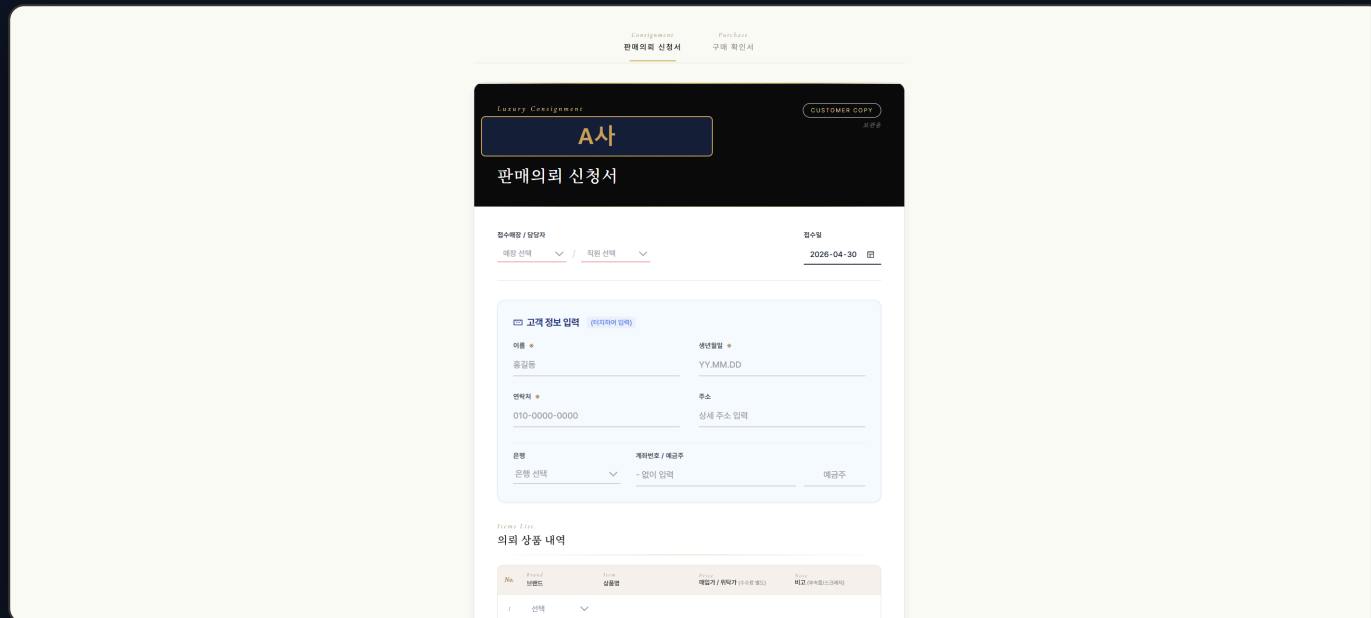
Consignment
판매의뢰 신청서

Purchase
구매 확인서

Luxury Consignment

CUSTOMER COPY
보관용

A사

판매의뢰 신청서

접수매장 / 담당자
매장 선택 / 직원 선택

접수일
2026-04-30

고객 정보 입력 (터치하여 입력)

이름 *
홍길동

생년월일 *
YY.MM.DD

연락처 *
010-0000-0000

주소
상세 주소 입력

은행
은행 선택

계좌번호 / 예금주
- 없이 입력
예금주

Items List
의뢰 상품 내역

| No. | Brand 브랜드 | Item 상품명 | Price 매입가 / 위탁가 (수수료 별도) | Note 비고 (부속품/스크래치) |
|---|---|---|---|---|
| 1 | 선택 | | | |